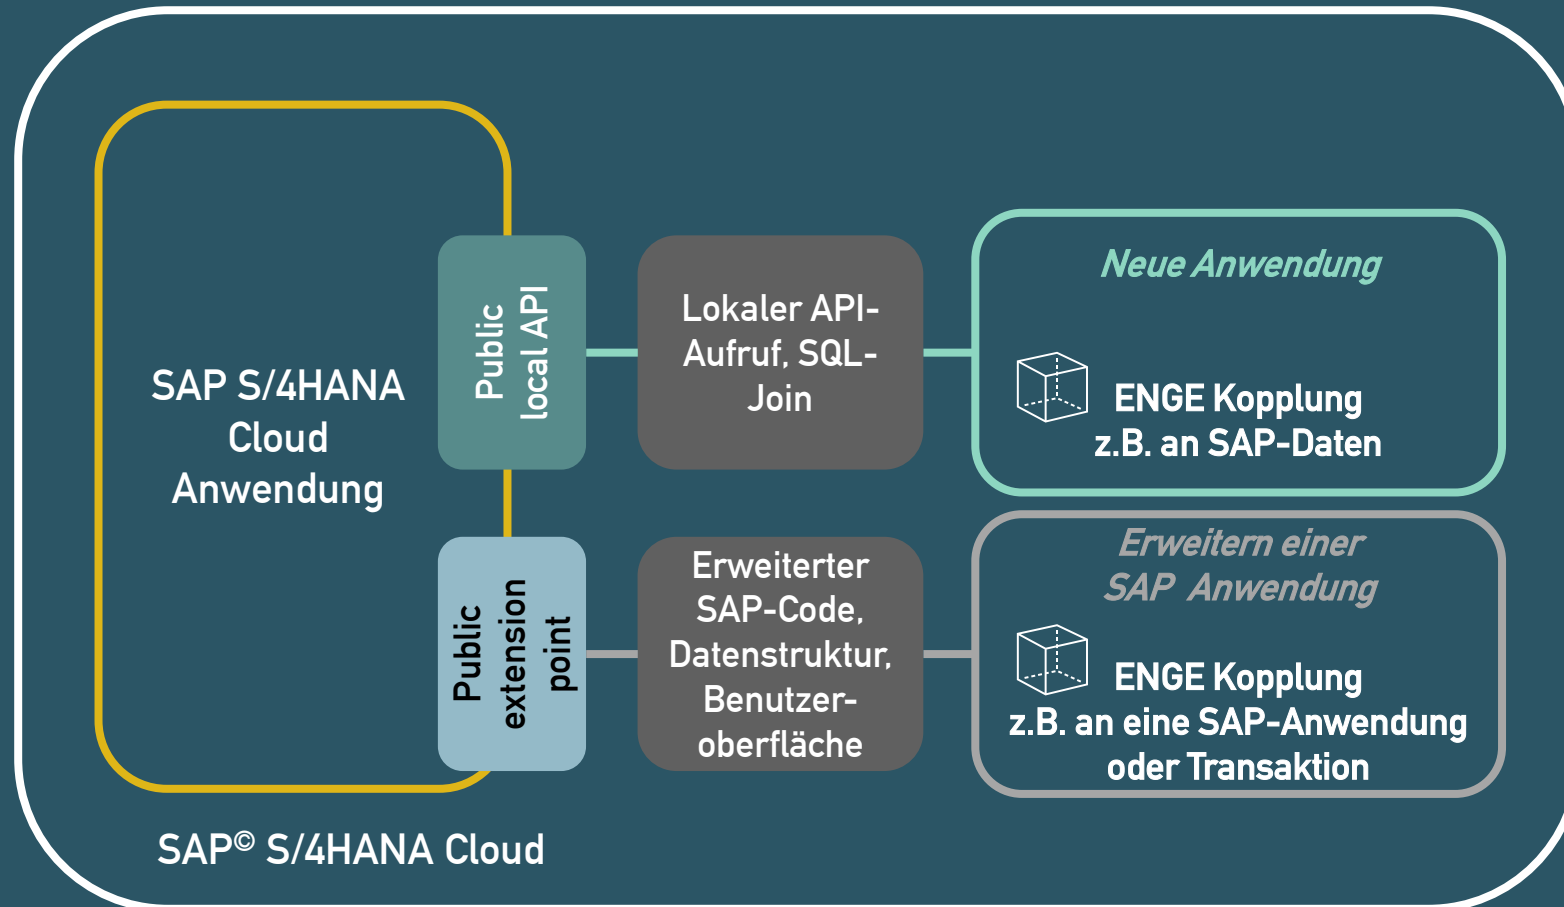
SAP S/4HANA Cloud Anwendung

Public local API

Lokaler API-Aufruf, SQL-Join

Neue Anwendung

ENGE Kopplung z.B. an SAP-Daten

Public extension point

Erweiterter SAP-Code, Datenstruktur, Benutzeroberfläche

Erweitern einer SAP Anwendung

ENGE Kopplung z.B. an eine SAP-Anwendung oder Transaktion

SAP© S/4HANA Cloud